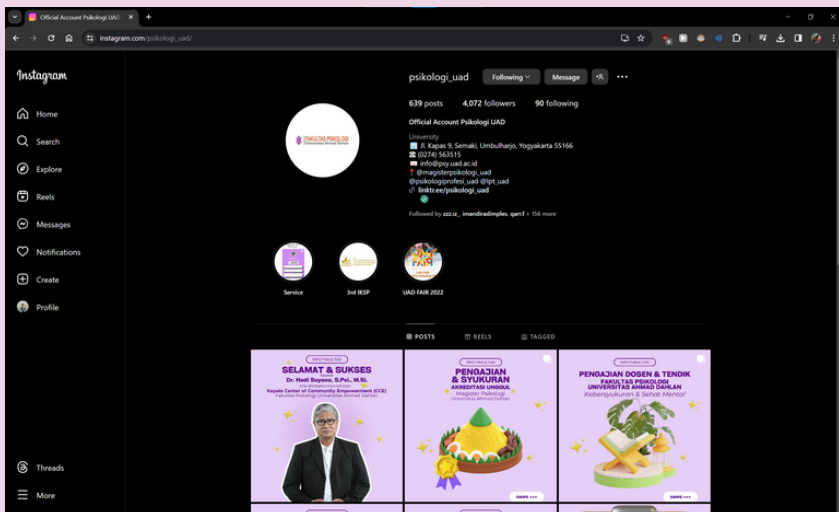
Official Account Psikologi UAD
instagram.com/psikologi_uad/

Instagram

Home
Search
Explore
Reels
Messages
Notifications
Create
Profile
Threads
More

FAKULTAS PSIKOLOGI
Universitas Ahmad Dahlan

psikologi_uad
Following
Message

639 posts 4,072 followers 90 following

Official Account Psikologi UAD
University
Jl. Kapas 9, Semaki, Umbulharjo, Yogyakarta 55166
(0274) 563515
info@psy.uad.ac.id
@magisterpsikologi_uad
@psikologiprofesi_uad @lpt_uad
linktr.ee/psikologi_uad

Followed by zzz.iz_, imandiradimples, qarr.f + 156 more

Service
3rd IKSP
UAD FAIR 2022

POSTS
REELS
TAGGED

INFO FAKULTAS
SELAMAT & SUKSES
Dr. Hadi Suyono, S.Psi., M.Si.
Kepala Center of Community Empowerment (CCE)
Fakultas Psikologi Universitas Ahmad Dahlan

INFO FAKULTAS
PENGAJIAN & SYUKURAN
AKREDITASI UNGGUL
Magister Psikologi
Universitas Ahmad Dahlan

INFO FAKULTAS
PENGAJIAN DOSEN & TENDIK
FAKULTAS PSIKOLOGI
UNIVERSITAS AHMAD DAHLAN
Kebersyukuran & Sehat Mental